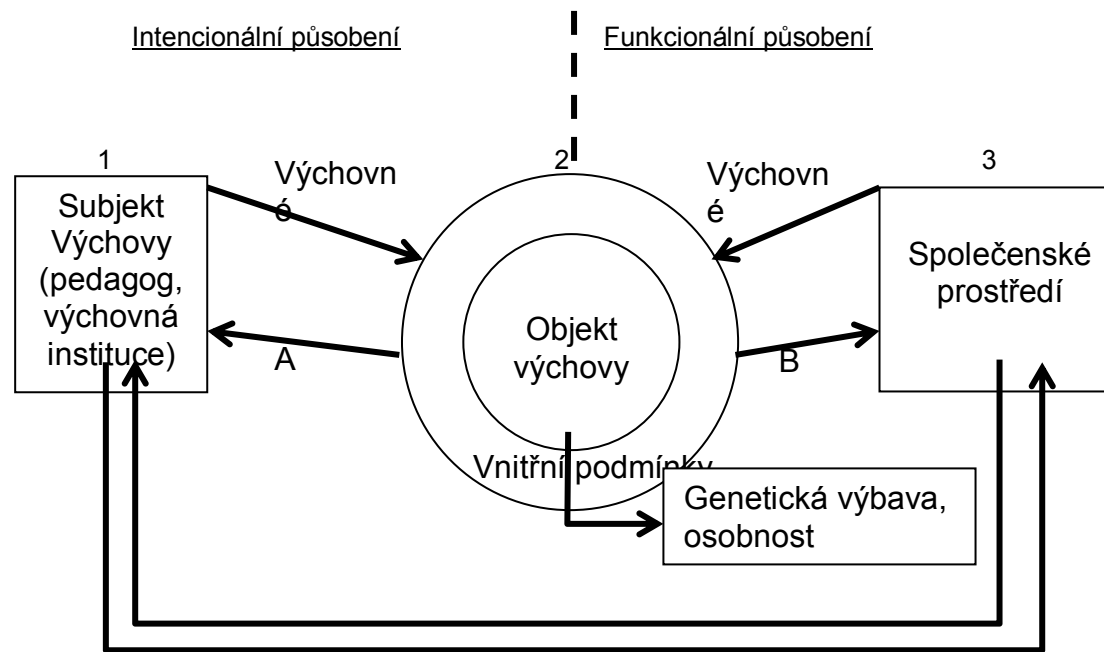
Intencionální působení

Funkcionální působení

1

Subjekt Výchovy (pedagog, výchovná instituce)

Výchovn é

A

2

Objekt výchovy

Vnitřní podmínky

Genetická výbava, osobnost

Výchovn é

B

3

Společenské prostředí